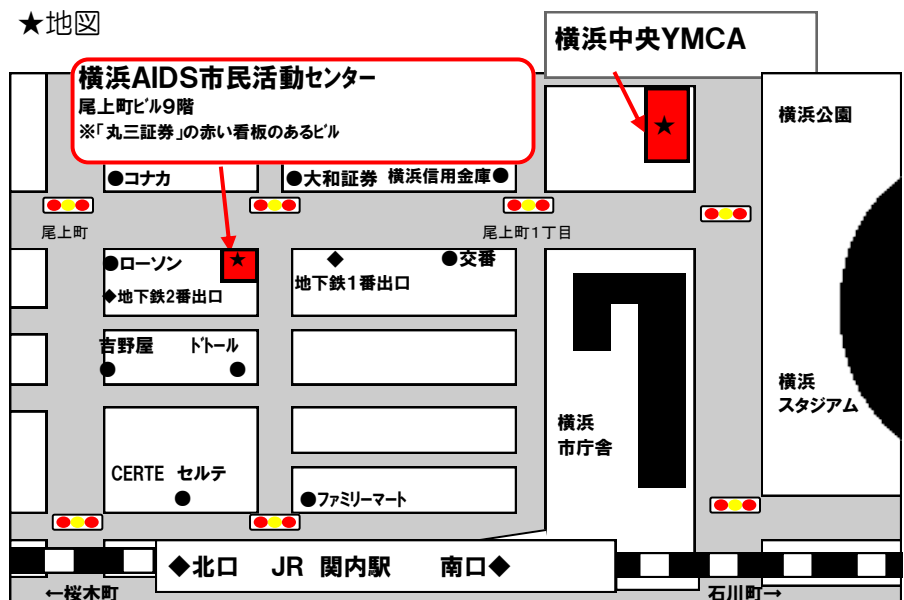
★地図

横浜中央YMCA

横浜AIDS市民活動センター
尾上町ビル9階
※「丸三証券」の赤い看板のあるビル

★

横浜公園

●コナカ

●大和証券 横浜信用金庫●

尾上町

尾上町1丁目

●ローソン

★

◆

●交番

◆地下鉄2番出口

地下鉄1番出口

吉野屋

ドトール

横浜スタジアム

横浜市庁舎

CERTE セルテ

●ファミリーマート

◆北口 JR 関内駅 南口◆

←桜木町

石川町→